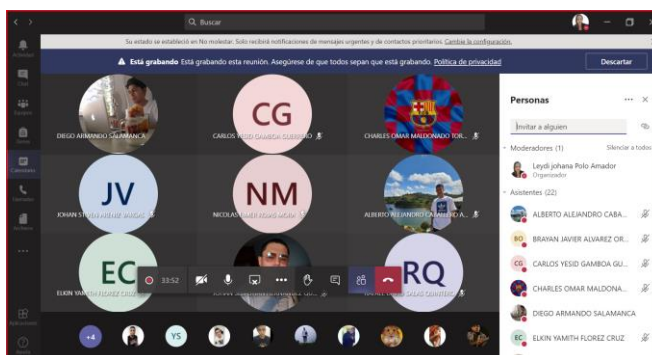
Buscar

Su estado se estableció en No molestar. Solo recibirá notificaciones de mensajes urgentes y de contactos prioritarios. Cambie la configuración.

Está grabando Está grabando esta reunión. Asegúrese de que todos sepan que está grabando. Política de privacidad

Descartar

Actividad
Chat
Equipos
Tareas
Calendario
Llamadas
Archivos
...
Aplicaciones
Ayuda

CG
JV
NM
EC
RQ

DIEGO ARMANDO SALAMANCA
CARLOS YESID GAMBOA GUERRERO
CHARLES OMAR MALDONADO TOR...
JOHAN STEVEN ARIZ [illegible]
NICOLAS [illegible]
ALBERTO ALEJANDRO CABALLERO A...
ELKIN YAMITH FLOREZ CRUZ
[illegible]
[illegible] QUINTERO

33:52

+4
YS

Personas

Invitar a alguien

Moderadores (1)
Silenciar a todos

Leydi johana Polo Amador
Organizador

Asistentes (22)

ALBERTO ALEJANDRO CABA...
BO BRAYAN JAVIER ALVAREZ OR...
CG CARLOS YESID GAMBOA GU...
CHARLES OMAR MALDONA...
DIEGO ARMANDO SALAMANCA
EC ELKIN YAMITH FLOREZ CRUZ